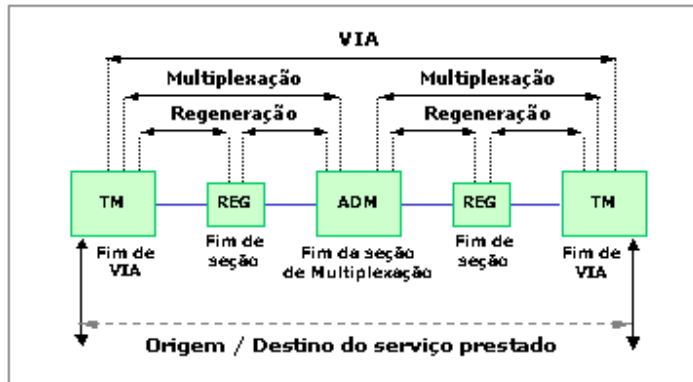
VIA

Multiplexação

Multiplexação

Regeneração

Regeneração

TM

REG

ADM

REG

TM

Fim de VIA

Fim de seção

Fim da seção de Multiplexação

Fim de seção

Fim de VIA

Origem / Destino do serviço prestado